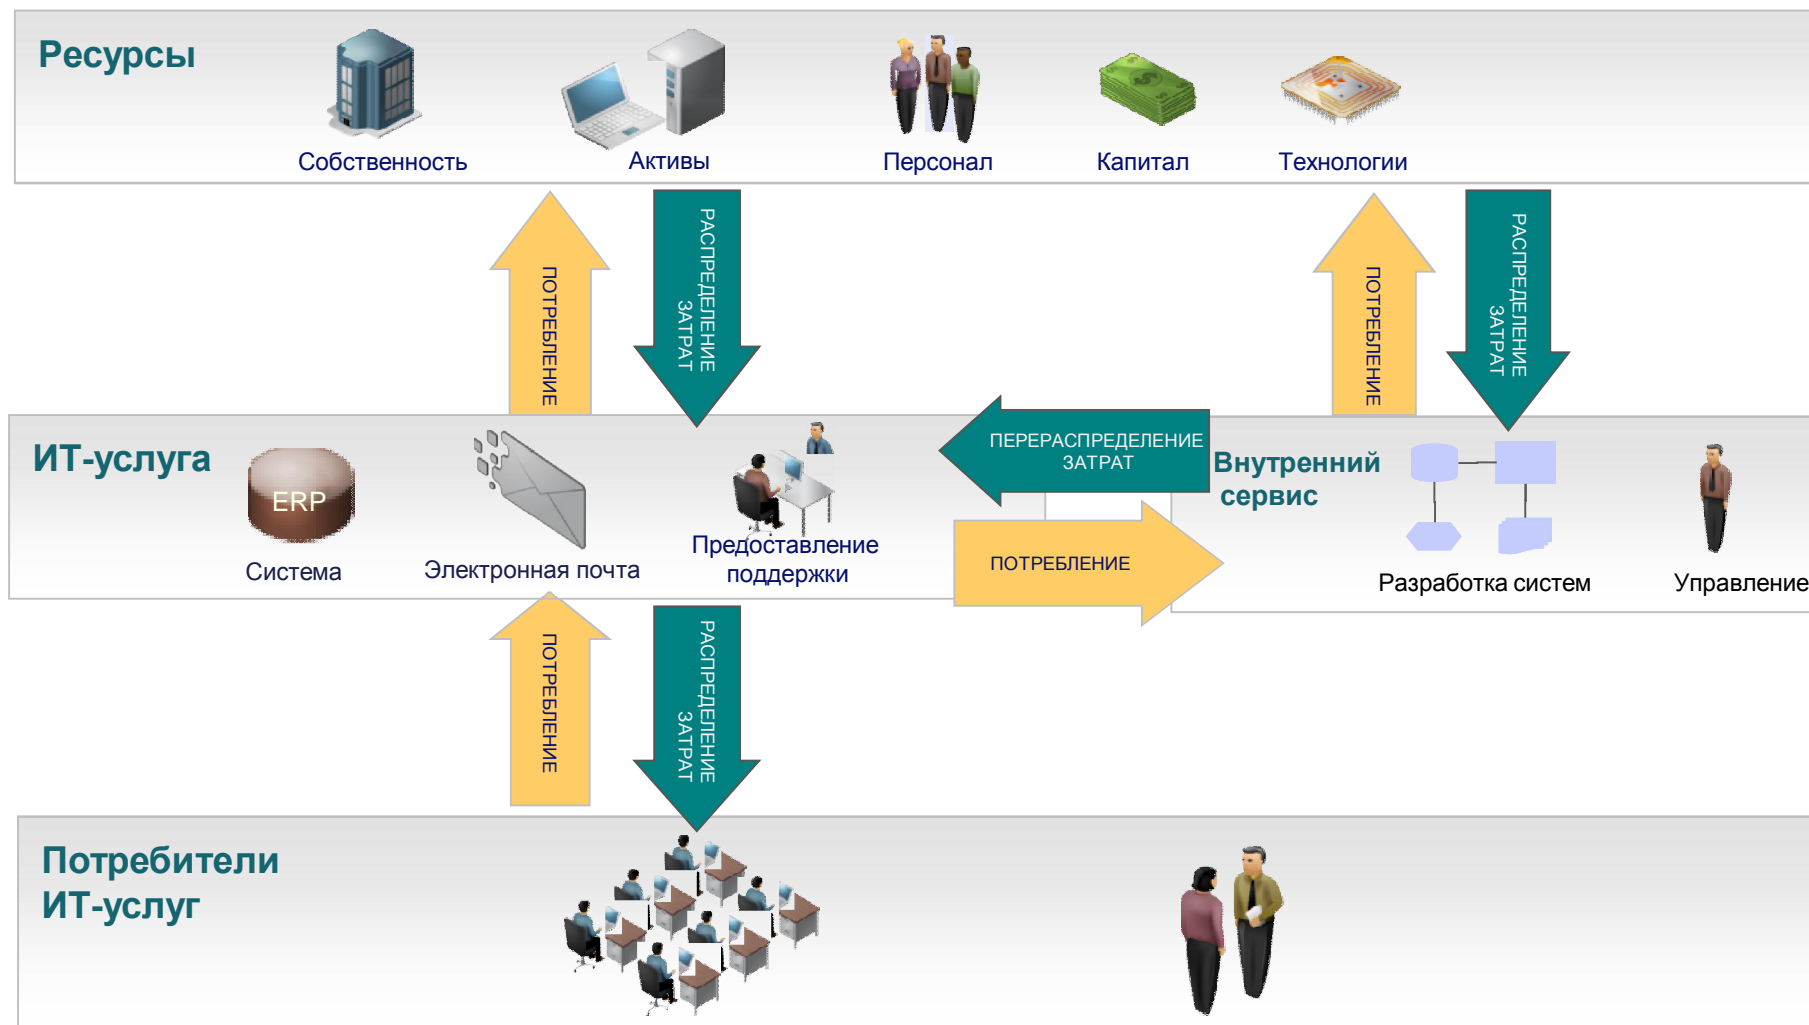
Ресурсы

Собственность

Активы

Персонал

Капитал

Технологии

ПОТРЕБЛЕНИЕ

РАСПРЕДЕЛЕНИЕ ЗАТРАТ

ПОТРЕБЛЕНИЕ

РАСПРЕДЕЛЕНИЕ ЗАТРАТ

ИТ-услуга

ERP

Система

Электронная почта

Предоставление поддержки

ПЕРЕРАСПРЕДЕЛЕНИЕ ЗАТРАТ

ПОТРЕБЛЕНИЕ

Внутренний сервис

Разработка систем

Управление

ПОТРЕБЛЕНИЕ

РАСПРЕДЕЛЕНИЕ ЗАТРАТ

Потребители ИТ-услуг